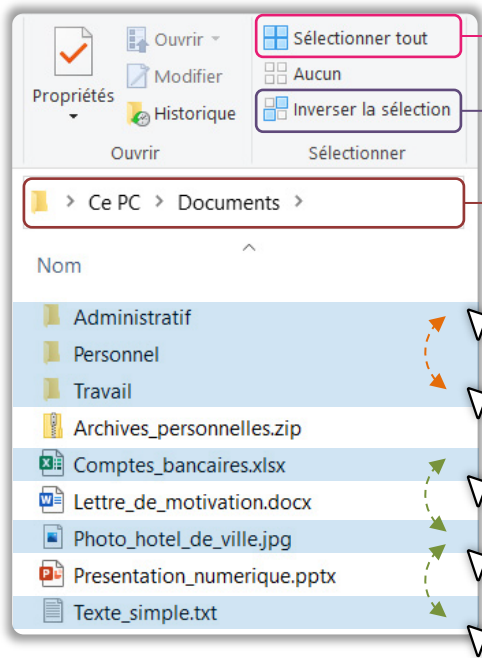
Propriétés

Ouvrir

Modifier

Historique

Ouvrir

Sélectionner tout

Aucun

Inverser la sélection

Sélectionner

Ce PC > Documents >

Nom

Administratif

Personnel

Travail

Archives_personnelles.zip

Comptes_bancaires.xlsx

Lettre_de_motivation.docx

Photo_hotel_de_ville.jpg

Presentation_numerique.pptx

Texte_simple.txt